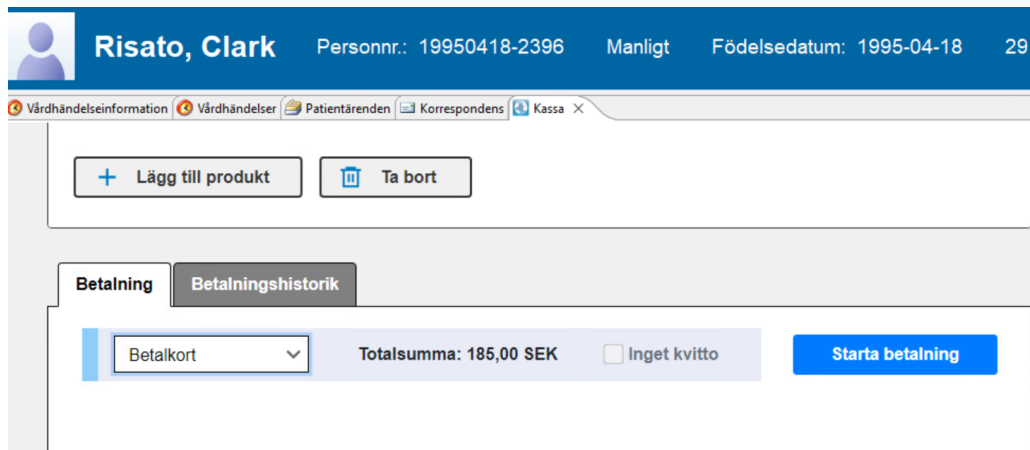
Risato, Clark Personnr.: 19950418-2396 Manligt Födelsedatum: 1995-04-18 29

Vårdhändelseinformation Vårdhändelser Patientärenden Korrespondens Kassa ×

+ Lägg till produkt

Ta bort

Betalning

Betalningshistorik

Betalkort

Totalsumma: 185,00 SEK

Inget kvitto

Starta betalning